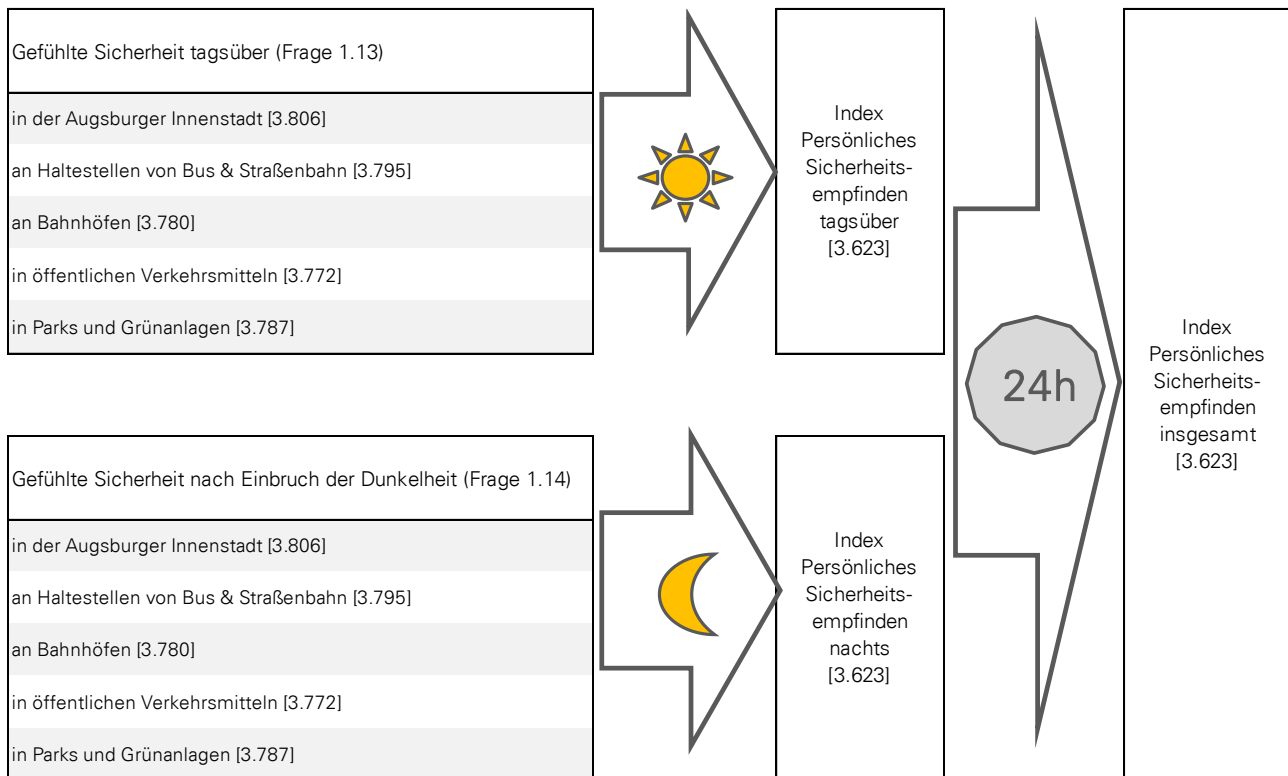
Gefühlte Sicherheit tagsüber (Frage 1.13)

in der Augsburger Innenstadt [3.806]

an Haltestellen von Bus & Straßenbahn [3.795]

an Bahnhöfen [3.780]

in öffentlichen Verkehrsmitteln [3.772]

in Parks und Grünanlagen [3.787]

Index Persönliches Sicherheitsempfinden tagsüber [3.623]

24h

Index Persönliches Sicherheitsempfinden insgesamt [3.623]

Gefühlte Sicherheit nach Einbruch der Dunkelheit (Frage 1.14)

in der Augsburger Innenstadt [3.806]

an Haltestellen von Bus & Straßenbahn [3.795]

an Bahnhöfen [3.780]

in öffentlichen Verkehrsmitteln [3.772]

in Parks und Grünanlagen [3.787]

Index Persönliches Sicherheitsempfinden nachts [3.623]